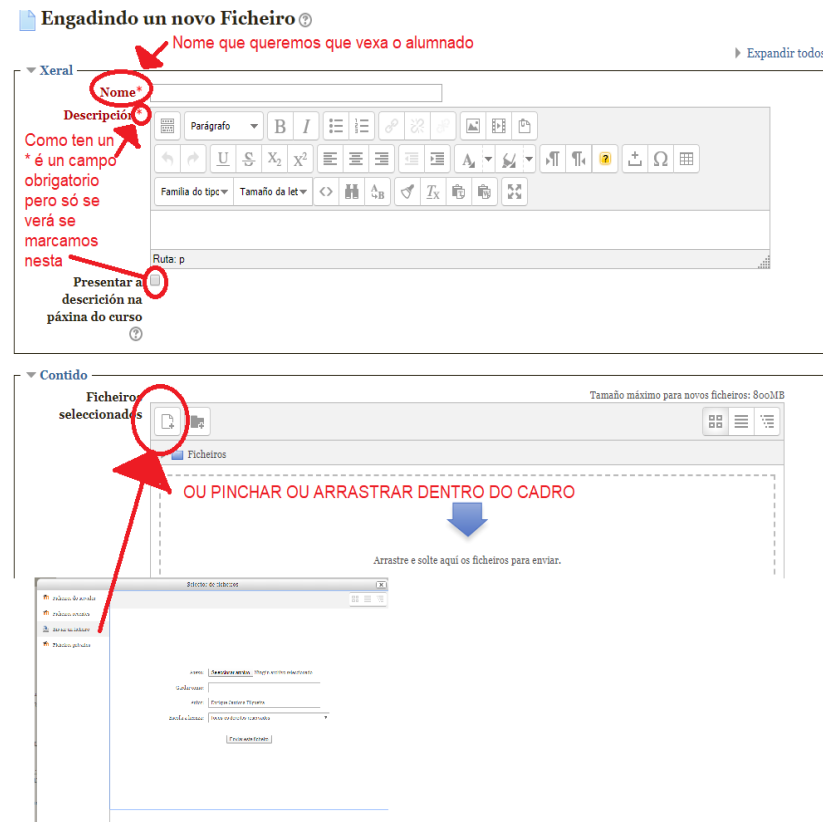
Engadindo un novo Ficheiro

Nome que queremos que vexa o alumnado

Expandir todos

Xeral

Nome*

Descrición

Como ten un * é un campo obrigatorio pero só se verá se marcamos nesta

Parágrafo

Familia do tipo

Tamaño da let

Ruta: p

Presentar a descrición na páxina do curso

Contido

Ficheiros seleccionados

Tamaño máximo para novos ficheiros: 800MB

Ficheiros

OU PINCHAR OU ARRASTRAR DENTRO DO CADRO

Arrastre e solte aquí os ficheiros para enviar.

Selector de ficheiros

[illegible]

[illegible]

Enviar un ficheiro

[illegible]

Anexo: Seleccionar arquivo Ningún arquivo seleccionado

Gardar como:

Autor:

Escolla a licenza:

Enviar este ficheiro